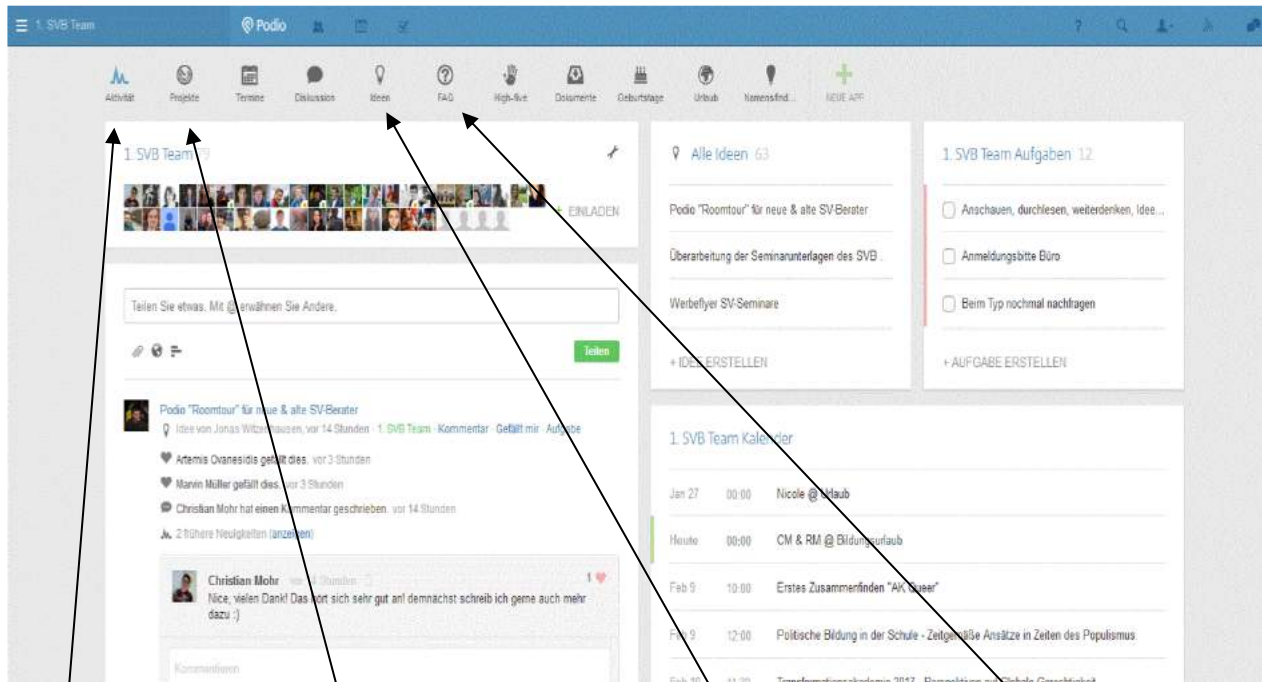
1. SVB Team

Podio

Aktivität Projekte Termine Diskussion Ideen FAQ High-five Dokumente Geburtstage Urlaub Namensfind... NEUE APP

1. SVB Team 53

+ EINLADEN

Teilen Sie etwas. Mit @ erwähnen Sie Andere.

Teilen

Podio "Roomtour" für neue & alte SV-Berater

Idee von Jonas Witzenhausen, vor 14 Stunden · 1. SVB Team · Kommentar · Gefällt mir · Aufgabe

Artemis Ovanesidis gefällt dies. vor 3 Stunden

Marvin Müller gefällt dies. vor 3 Stunden

Christian Mohr hat einen Kommentar geschrieben. vor 14 Stunden

2 frühere Neuigkeiten (anzeigen)

Christian Mohr vor 14 Stunden

1

Nice, vielen Dank! Das hört sich sehr gut an! demnächst schreib ich gerne auch mehr dazu :)

Kommentieren

Alle Ideen 63

Podio "Roomtour" für neue & alte SV-Berater

Überarbeitung der Seminarunterlagen des SVB ...

Werbeflyer SV-Seminare

+ IDEE ERSTELLEN

1. SVB Team Aufgaben 12

Anschauen, durchlesen, weiterdenken, Idee...

Anmeldungsbitte Büro

Beim Typ nochmal nachfragen

+ AUFGABE ERSTELLEN

1. SVB Team Kalender

| | | |
|---|---|---|
| Jan 27 | 00:00 | Nicole @ Urlaub |
| Heute | 00:00 | CM & RM @ Bildungsurlaub |
| Feb 9 | 10:00 | Erstes Zusammenfinden "AK Queer" |
| Feb 9 | 12:00 | Politische Bildung in der Schule - Zeitgemäße Ansätze in Zeiten des Populismus. |
| Feb 10 | 11:30 | Transformationsakademie 2017 - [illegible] |